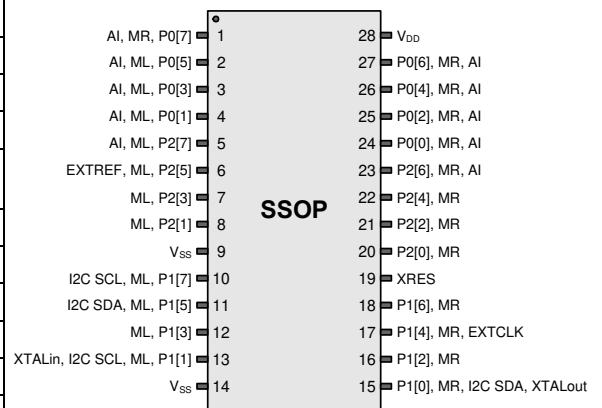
AI, MR, P0[7] 1
AI, ML, P0[5] 2
AI, ML, P0[3] 3
AI, ML, P0[1] 4
AI, ML, P2[7] 5
EXTREF, ML, P2[5] 6
ML, P2[3] 7
ML, P2[1] 8
$V_{SS}$ 9
I2C SCL, ML, P1[7] 10
I2C SDA, ML, P1[5] 11
ML, P1[3] 12
XTALin, I2C SCL, ML, P1[1] 13
$V_{SS}$ 14

SSOP

28 $V_{DD}$
27 P0[6], MR, AI
26 P0[4], MR, AI
25 P0[2], MR, AI
24 P0[0], MR, AI
23 P2[6], MR, AI
22 P2[4], MR
21 P2[2], MR
20 P2[0], MR
19 XRES
18 P1[6], MR
17 P1[4], MR, EXTCLK
16 P1[2], MR
15 P1[0], MR, I2C SDA, XTALout